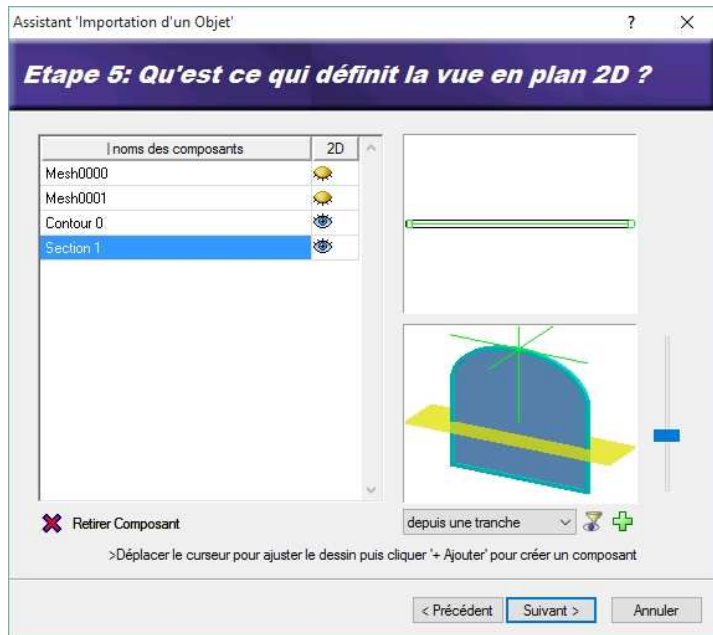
Assistant 'Importation d'un Objet'

?

Etape 5: Qu'est ce qui définit la vue en plan 2D ?

| noms des composants | 2D |
|---|---|
| Mesh0000 | |
| Mesh0001 | |
| Contour 0 | |
| Section 1 | |

Retirer Composant

depuis une tranche

>Déplacer le curseur pour ajuster le dessin puis cliquer '+ Ajouter' pour créer un composant

< Précédent

Suivant >

Annuler